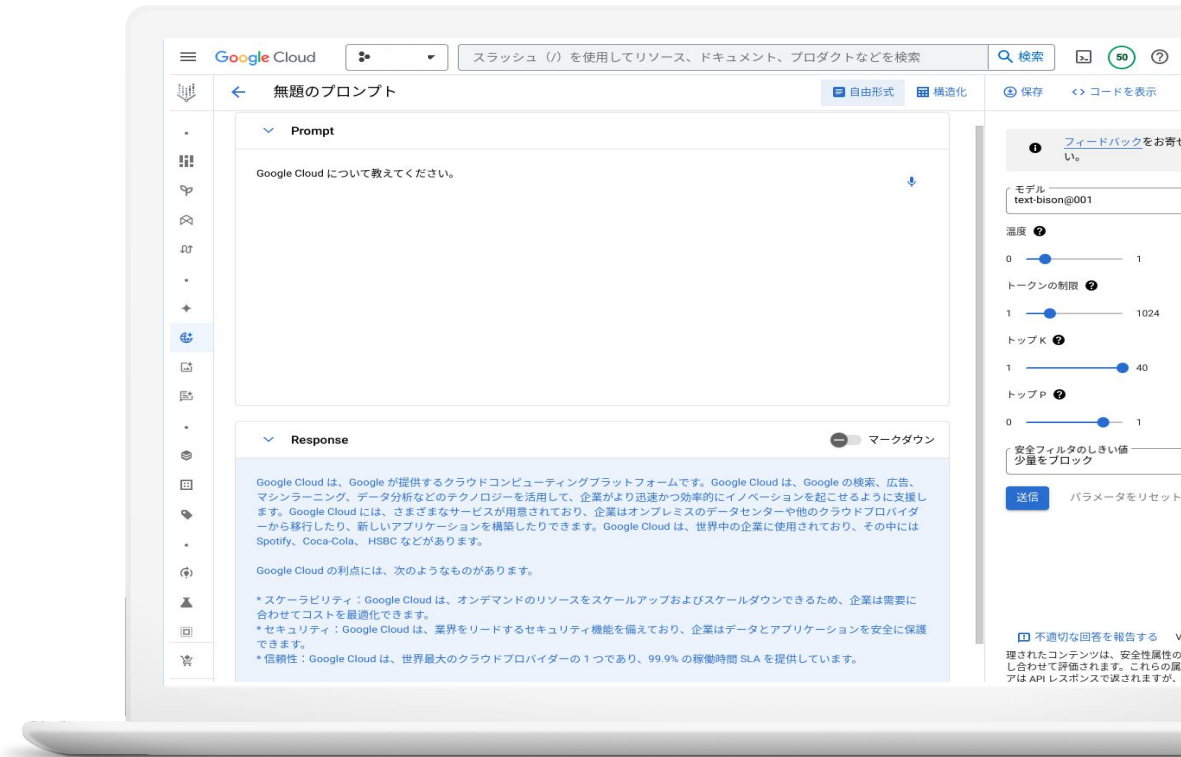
Google Cloud

スラッシュ（/）を使用してリソース、ドキュメント、プロダクトなどを検索

検索

50

無題のプロンプト

自由形式　構造化

保存　<> コードを表示

Prompt

Google Cloud について教えてください。

Response

マークダウン

Google Cloud は、Google が提供するクラウドコンピューティングプラットフォームです。Google Cloud は、Google の検索、広告、マシンラーニング、データ分析などのテクノロジーを活用して、企業がより迅速かつ効率的にイノベーションを起こせるように支援します。Google Cloud には、さまざまなサービスが用意されており、企業はオンプレミスのデータセンターや他のクラウドプロバイダーから移行したり、新しいアプリケーションを構築したりできます。Google Cloud は、世界中の企業に使用されており、その中には Spotify、Coca-Cola、HSBC などがあります。

Google Cloud の利点には、次のようなものがあります。

* スケーラビリティ：Google Cloud は、オンデマンドのリソースをスケールアップおよびスケールダウンできるため、企業は需要に合わせてコストを最適化できます。
* セキュリティ：Google Cloud は、業界をリードするセキュリティ機能を備えており、企業はデータとアプリケーションを安全に保護できます。
* 信頼性：Google Cloud は、世界最大のクラウドプロバイダーの 1 つであり、99.9% の稼働時間 SLA を提供しています。

フィードバックをお寄せ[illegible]い。

モデル
text-bison@001

温度
0　1

トークンの制限
1　1024

トップ K
1　40

トップ P
0　1

安全フィルタのしきい値
少量をブロック

送信　パラメータをリセット

不適切な回答を報告する　V
理されたコンテンツは、安全性属性の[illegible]
し合わせて評価されます。これらの属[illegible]
アは API レスポンスで返されますが、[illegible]